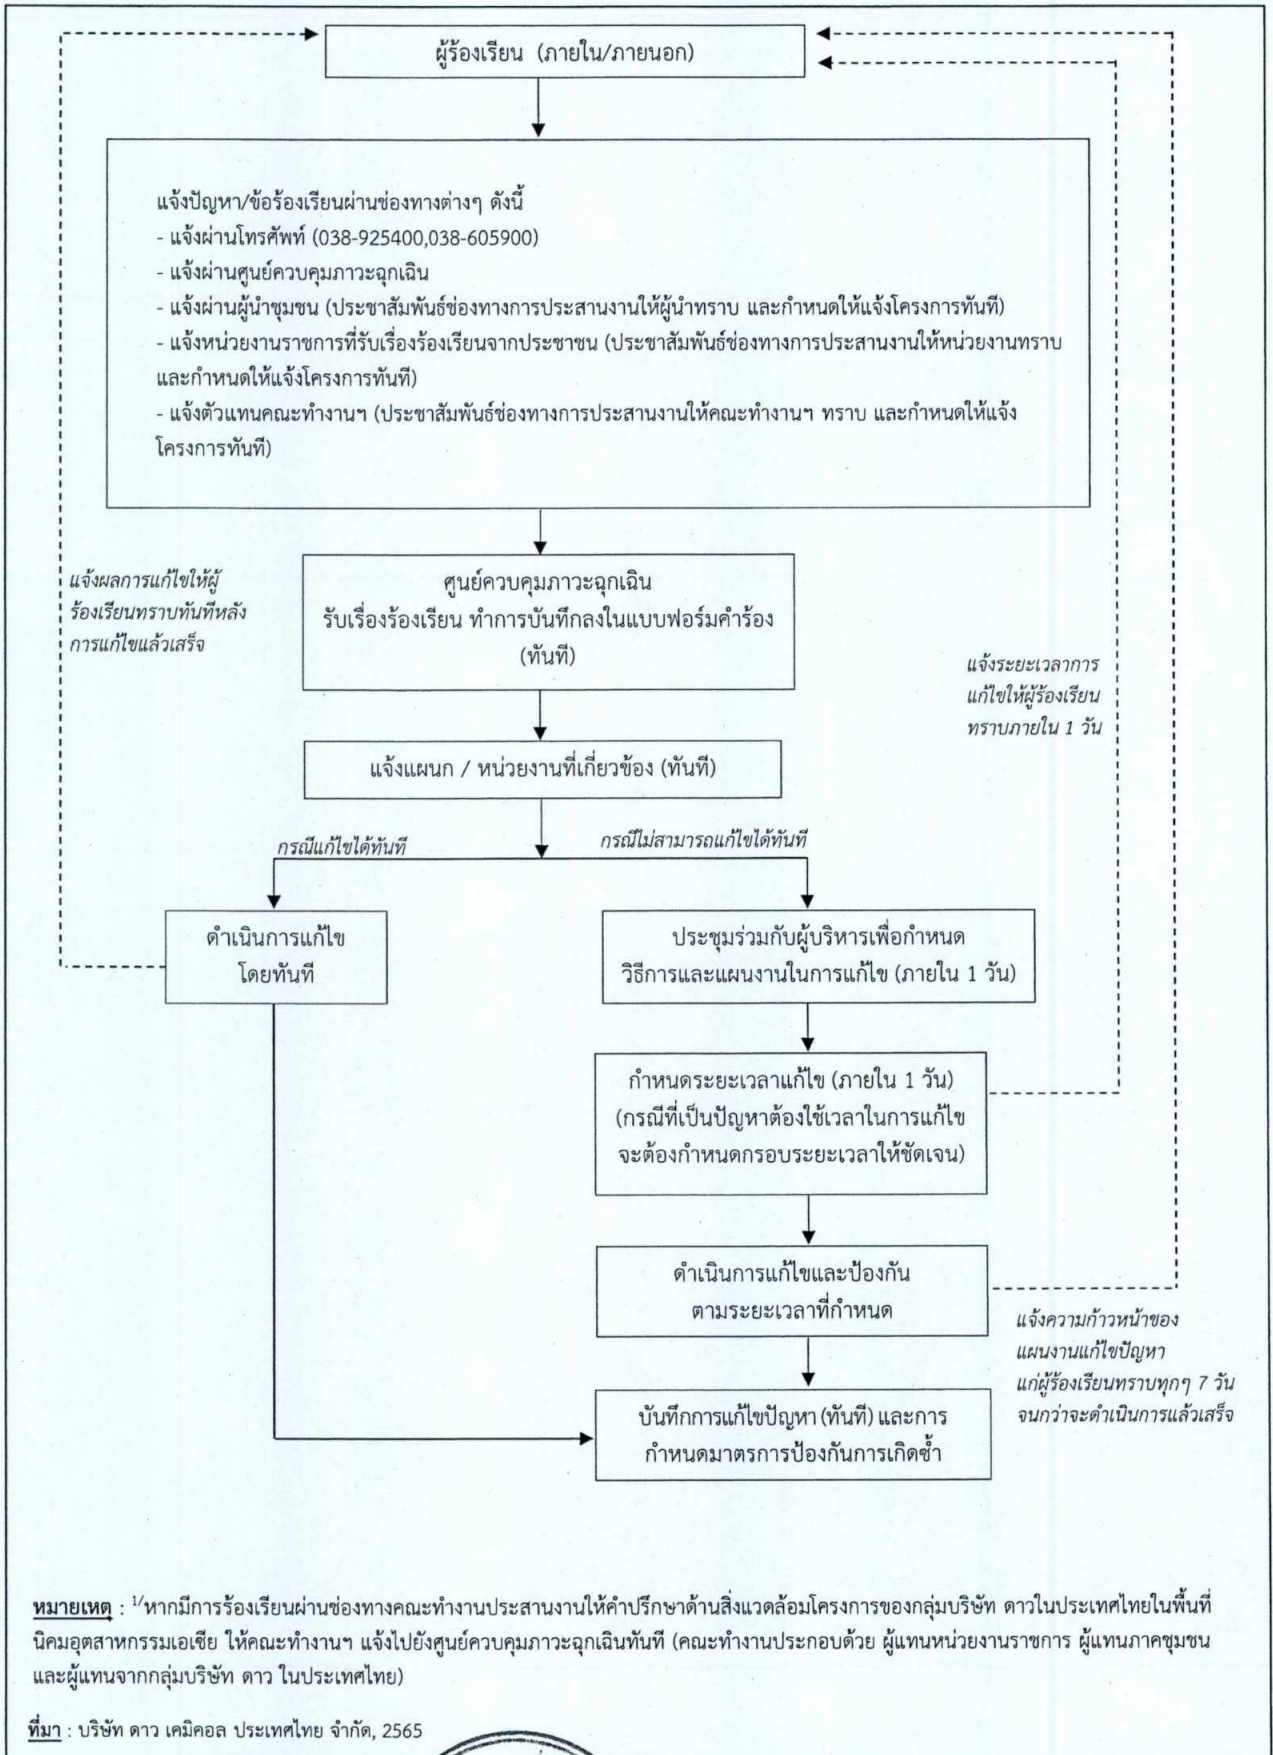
ผู้ร้องเรียน (ภายใน/ภายนอก)

แจ้งปัญหา/ข้อร้องเรียนผ่านช่องทางต่างๆ ดังนี้
- แจ้งผ่านโทรศัพท์ (038-925400,038-605900)
- แจ้งผ่านศูนย์ควบคุมภาวะฉุกเฉิน
- แจ้งผ่านผู้นำชุมชน (ประชาสัมพันธ์ช่องทางการประสานงานให้ผู้นำทราบ และกำหนดให้แจ้งโครงการทันที)
- แจ้งหน่วยงานราชการที่รับเรื่องร้องเรียนจากประชาชน (ประชาสัมพันธ์ช่องทางการประสานงานให้หน่วยงานทราบ และกำหนดให้แจ้งโครงการทันที)
- แจ้งตัวแทนคณะทำงานฯ (ประชาสัมพันธ์ช่องทางการประสานงานให้คณะทำงานฯ ทราบ และกำหนดให้แจ้งโครงการทันที)

แจ้งผลการแก้ไขให้ผู้ร้องเรียนทราบทันทีหลังการแก้ไขแล้วเสร็จ

ศูนย์ควบคุมภาวะฉุกเฉิน
รับเรื่องร้องเรียน ทำการบันทึกลงในแบบฟอร์มคำร้อง (ทันที)

แจ้งระยะเวลาการแก้ไขให้ผู้ร้องเรียนทราบภายใน 1 วัน

แจ้งแผนก / หน่วยงานที่เกี่ยวข้อง (ทันที)

กรณีแก้ไขได้ทันที

กรณีไม่สามารถแก้ไขได้ทันที

ดำเนินการแก้ไข โดยทันที

ประชุมร่วมกับผู้บริหารเพื่อกำหนดวิธีการและแผนงานในการแก้ไข (ภายใน 1 วัน)

กำหนดระยะเวลาแก้ไข (ภายใน 1 วัน)
(กรณีที่เป็นปัญหาต้องใช้เวลาในการแก้ไขจะต้องกำหนดกรอบระยะเวลาให้ชัดเจน)

ดำเนินการแก้ไขและป้องกัน ตามระยะเวลาที่กำหนด

แจ้งความก้าวหน้าของแผนงานแก้ไขปัญหาแก่ผู้ร้องเรียนทราบทุกๆ 7 วัน จนกว่าจะดำเนินการแล้วเสร็จ

บันทึกการแก้ไขปัญหา (ทันที) และการกำหนดมาตรการป้องกันการเกิดซ้ำ

หมายเหตุ : $^{1/}$หากมีการร้องเรียนผ่านช่องทางคณะทำงานประสานงานให้คำปรึกษาด้านสิ่งแวดล้อมโครงการของกลุ่มบริษัท ดาวในประเทศไทยในพื้นที่นิคมอุตสาหกรรมเอเชีย ให้คณะทำงานฯ แจ้งไปยังศูนย์ควบคุมภาวะฉุกเฉินทันที (คณะทำงานประกอบด้วย ผู้แทนหน่วยงานราชการ ผู้แทนภาคชุมชน และผู้แทนจากกลุ่มบริษัท ดาว ในประเทศไทย)

ที่มา : บริษัท ดาว เคมิคอล ประเทศไทย จำกัด, 2565